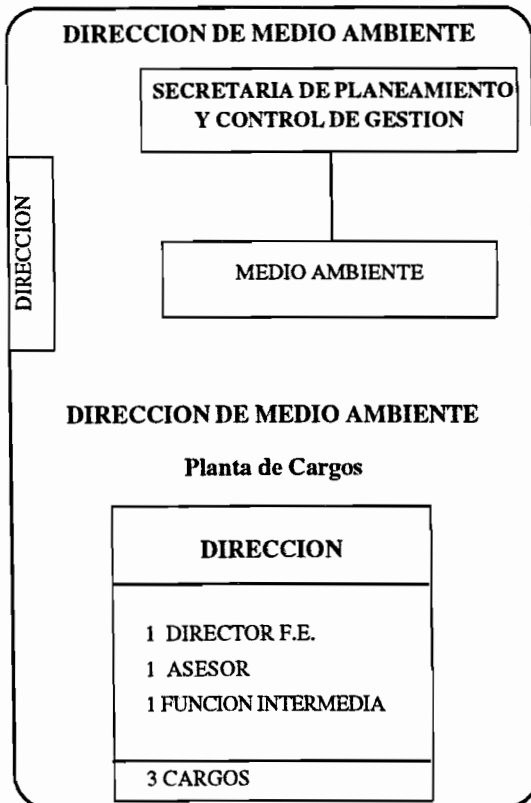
DIRECCION DE MEDIO AMBIENTE

SECRETARIA DE PLANEAMIENTO Y CONTROL DE GESTION

DIRECCION

MEDIO AMBIENTE

DIRECCION DE MEDIO AMBIENTE

Planta de Cargos

DIRECCION

1 DIRECTOR F.E.
1 ASESOR
1 FUNCION INTERMEDIA

3 CARGOS